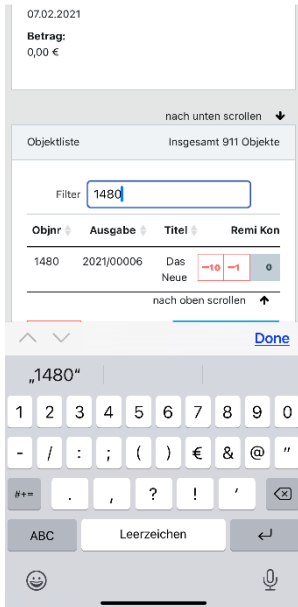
07.02.2021

Betrag:
0,00 €

nach unten scrollen ↓

Objektliste Insgesamt 911 Objekte

Filter 1480

| Objnr | Ausgabe | Titel | Remi | Kon |
|---|---|---|---|---|
| 1480 | 2021/00006 | Das Neue | −10 −1 | 0 |

nach oben scrollen ↑

Done

„1480“

1 2 3 4 5 6 7 8 9 0
- / : ; ( ) € & @ "
#+= . , ? ! ' ⌫
ABC Leerzeichen ↵